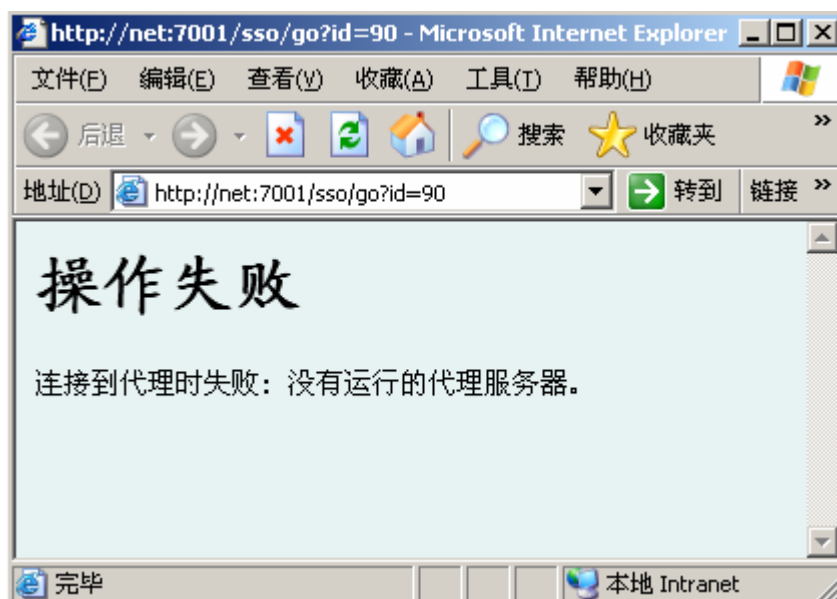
http://net:7001/sso/go?id=90 - Microsoft Internet Explorer

文件(F) 编辑(E) 查看(V) 收藏(A) 工具(T) 帮助(H)

后退 搜索 收藏夹 »

地址(D) http://net:7001/sso/go?id=90 转到 链接 »

操作失败

连接到代理时失败：没有运行的代理服务器。

完毕 本地 Intranet